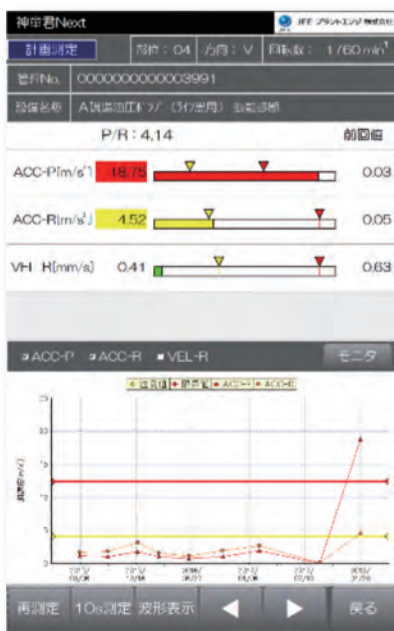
神華君Next

JFE プラントエンジ株式会社

計画測定

部位：04

方向：V

回転数：1760 min$^{-1}$

管理No.

0000000000003991

設備名称

A 圧延ロール（ライン用）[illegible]

P/R：4.14

前回値

ACC-P[m/s$^2$]

18.75

0.03

ACC-R[m/s$^2$]

4.52

0.05

VEL-R[mm/s]

0.41

0.63

■ACC-P ■ACC-R ■VEL-R

モニタ

注意値 危険値 ACC-P ACC-R

振動値(m/s$^2$)

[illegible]

再測定

10s測定

波形表示

◀

▶

戻る